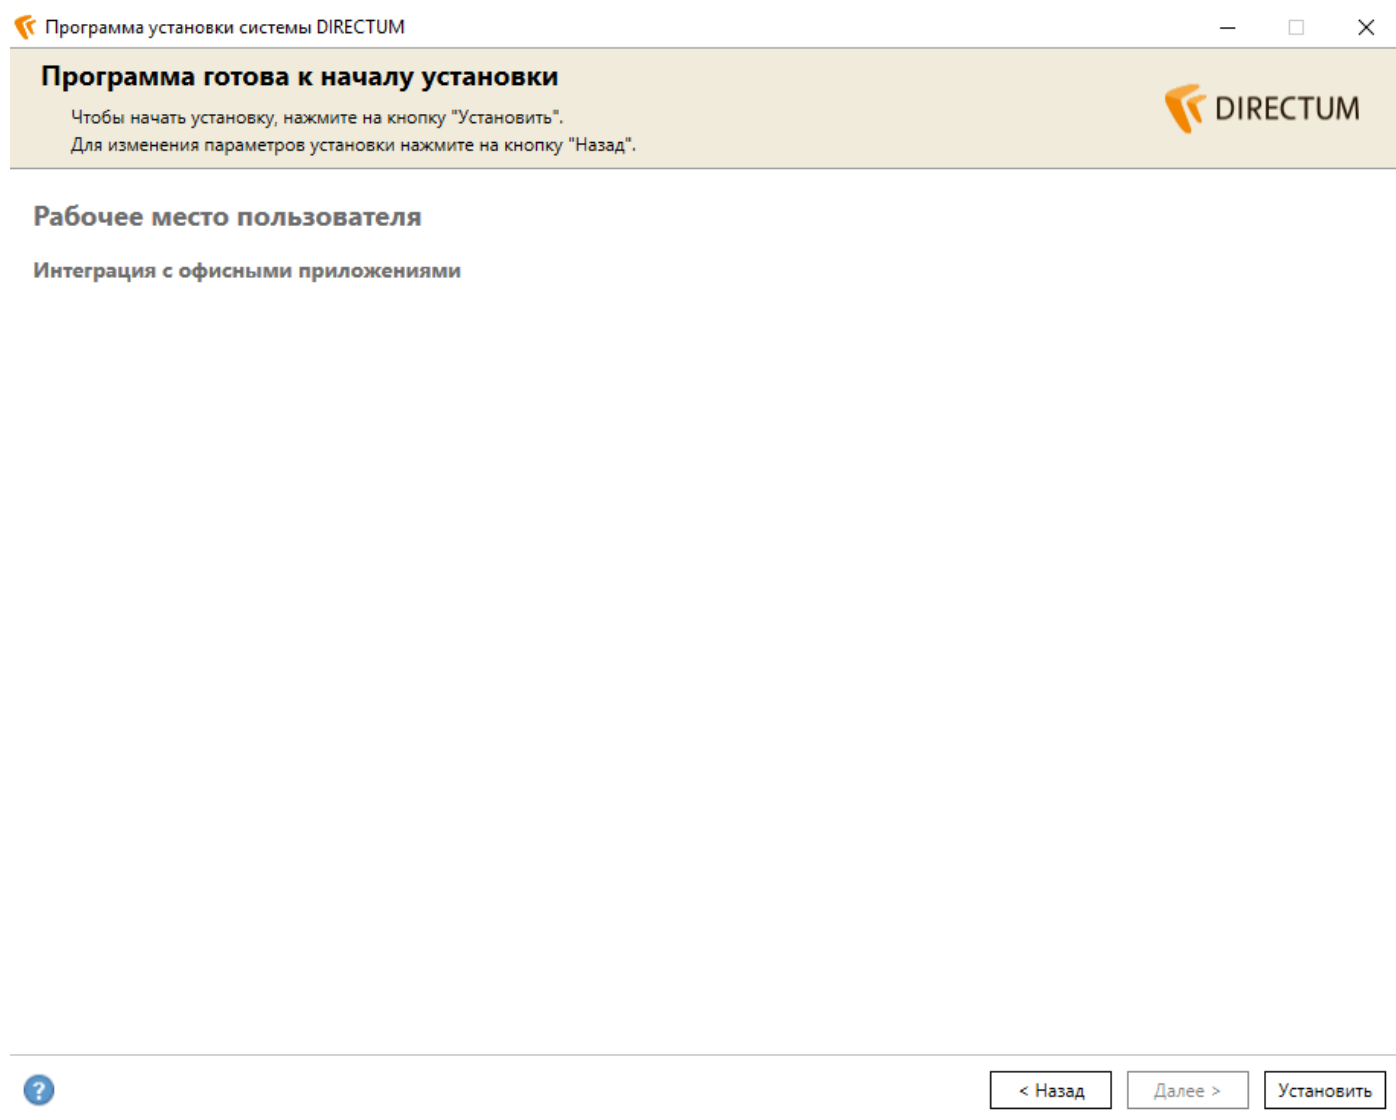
Программа установки системы DIRECTUM

Программа готова к началу установки

Чтобы начать установку, нажмите на кнопку "Установить".
Для изменения параметров установки нажмите на кнопку "Назад".

DIRECTUM

Рабочее место пользователя

Интеграция с офисными приложениями

?

< Назад

Далее >

Установить